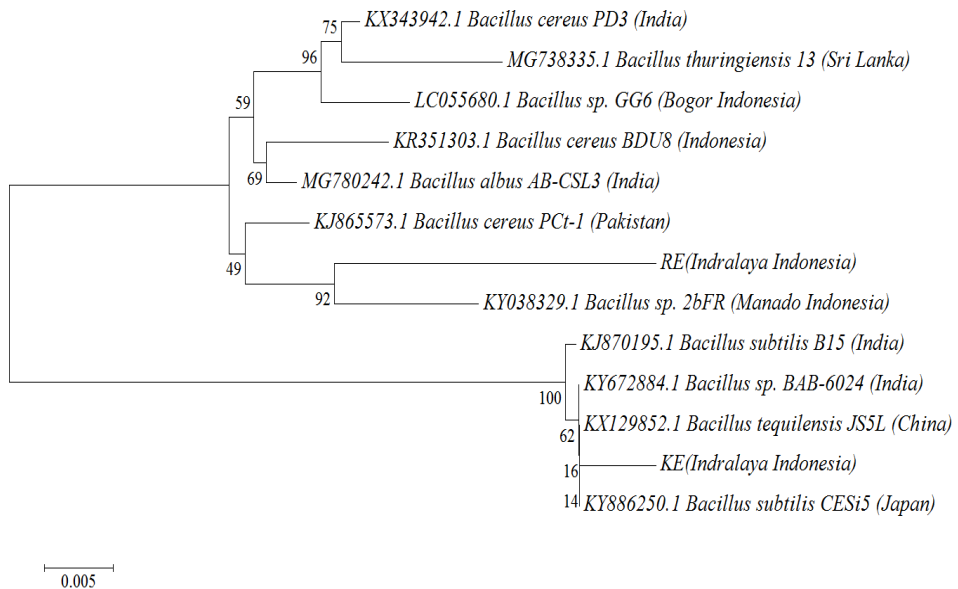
75 KX343942.1 Bacillus cereus PD3 (India)
96 MG738335.1 Bacillus thuringiensis 13 (Sri Lanka)
LC055680.1 Bacillus sp. GG6 (Bogor Indonesia)
59
KR351303.1 Bacillus cereus BDU8 (Indonesia)
69 MG780242.1 Bacillus albus AB-CSL3 (India)
KJ865573.1 Bacillus cereus PCt-1 (Pakistan)
RE(Indralaya Indonesia)
49
92 KY038329.1 Bacillus sp. 2bFR (Manado Indonesia)
KJ870195.1 Bacillus subtilis B15 (India)
KY672884.1 Bacillus sp. BAB-6024 (India)
100
KX129852.1 Bacillus tequilensis JS5L (China)
62
KE(Indralaya Indonesia)
16
14 KY886250.1 Bacillus subtilis CESi5 (Japan)

0.005